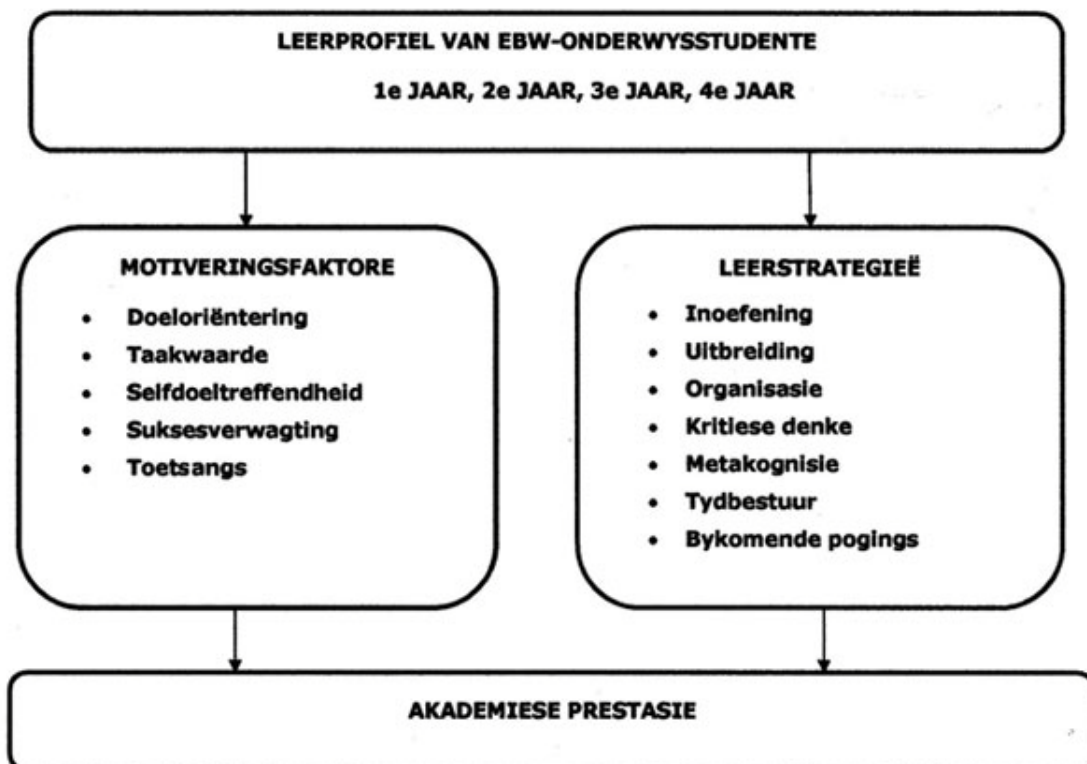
LEERPROFIEL VAN EBW-ONDERWYSSTUDENTE

1e JAAR, 2e JAAR, 3e JAAR, 4e JAAR

MOTIVERINGSFAKTORE

- Doeloriëntering
- Taakwaarde
- Selfdoeltreffendheid
- Suksesverwagting
- Toetsangs

LEERSTRATEGIEË

- Inoefening
- Uitbreiding
- Organisasie
- Kritiese denke
- Metakognisie
- Tydbestuur
- Bykomende pogings

AKADEMIESE PRESTASIE